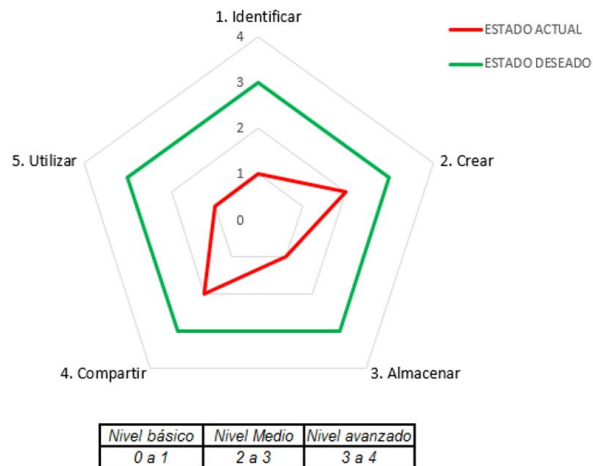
1. Identificar

4

3

2

1

0

ESTADO ACTUAL

ESTADO DESEADO

5. Utilizar

2. Crear

4. Compartir

3. Almacenar

| Nivel básico | Nivel Medio | Nivel avanzado |
|---|---|---|
| 0 a 1 | 2 a 3 | 3 a 4 |